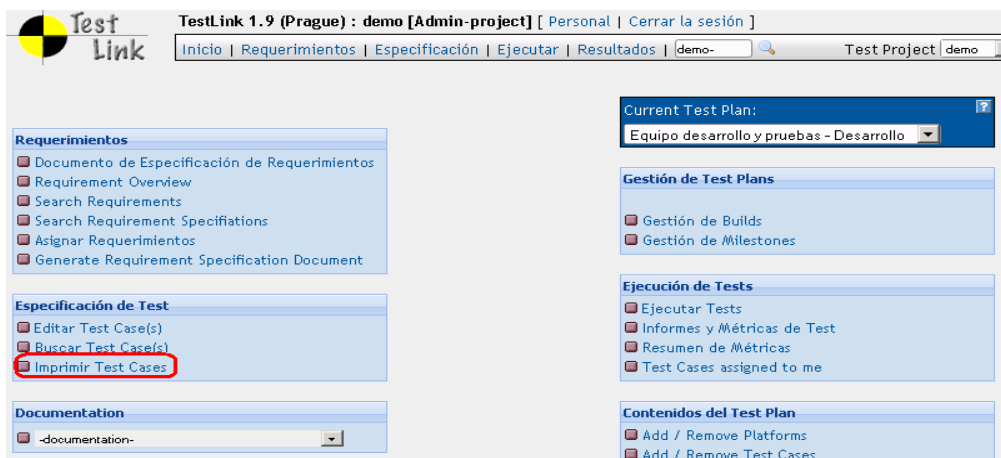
Test Link

TestLink 1.9 (Prague) : demo [Admin-project] [ Personal | Cerrar la sesión ]

Inicio | Requerimientos | Especificación | Ejecutar | Resultados | demo-

Test Project demo

Current Test Plan:

?

Equipo desarrollo y pruebas - Desarrollo

Requerimientos

Documento de Especificación de Requerimientos
Requirement Overview
Search Requirements
Search Requirement Specifiations
Asignar Requerimientos
Generate Requirement Specification Document

Especificación de Test

Editar Test Case(s)
Buscar Test Case(s)
Imprimir Test Cases

Documentation

-documentation-

Gestión de Test Plans

Gestión de Builds
Gestión de Milestones

Ejecución de Tests

Ejecutar Tests
Informes y Métricas de Test
Resumen de Métricas
Test Cases assigned to me

Contenidos del Test Plan

Add / Remove Platforms
Add / Remove Test Cases